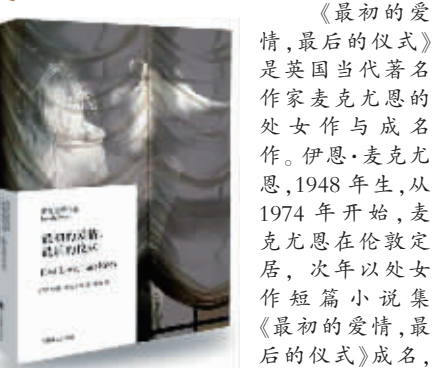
《最初的爱情,最后的仪式》是英国当代著名作家麦克尤恩的处女作与成名作。伊恩·麦克尤恩,1948 年生,从 1974 年开始,麦克尤恩在伦敦定居,次年以处女作短篇小说集《最初的爱情,最后的仪式》成名,

最初的爱情,最后的仪式

First Love, Last Rites

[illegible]